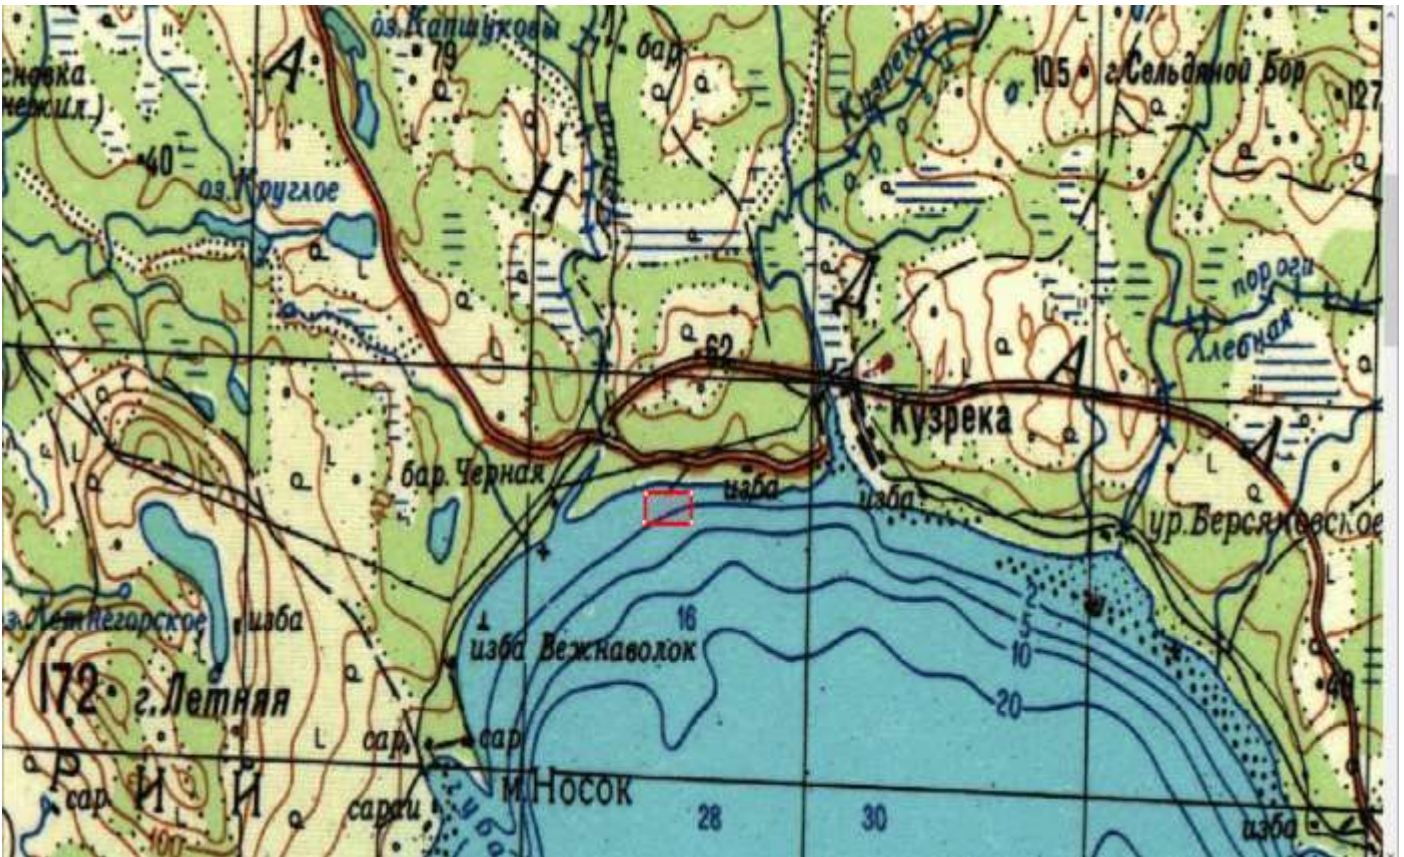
оз.Капшуковы
79
бар
Кузрека
105 г.Сельдяной Бор
127
сновка
нежил.
А
40
оз.Круглое
Н
пороги
Д
пороги
Хлебная
62
А
Кузрека
Д
бар.Черная
изба
изба
ур.Берсяновское
оз.Летнегорское
изба
16
2
5
10
изба Вежнаволок
172 г.Летняя
20
40
сар
сар
Р
сар
И
Й
сараи
м.Носок
28
30
изба
100